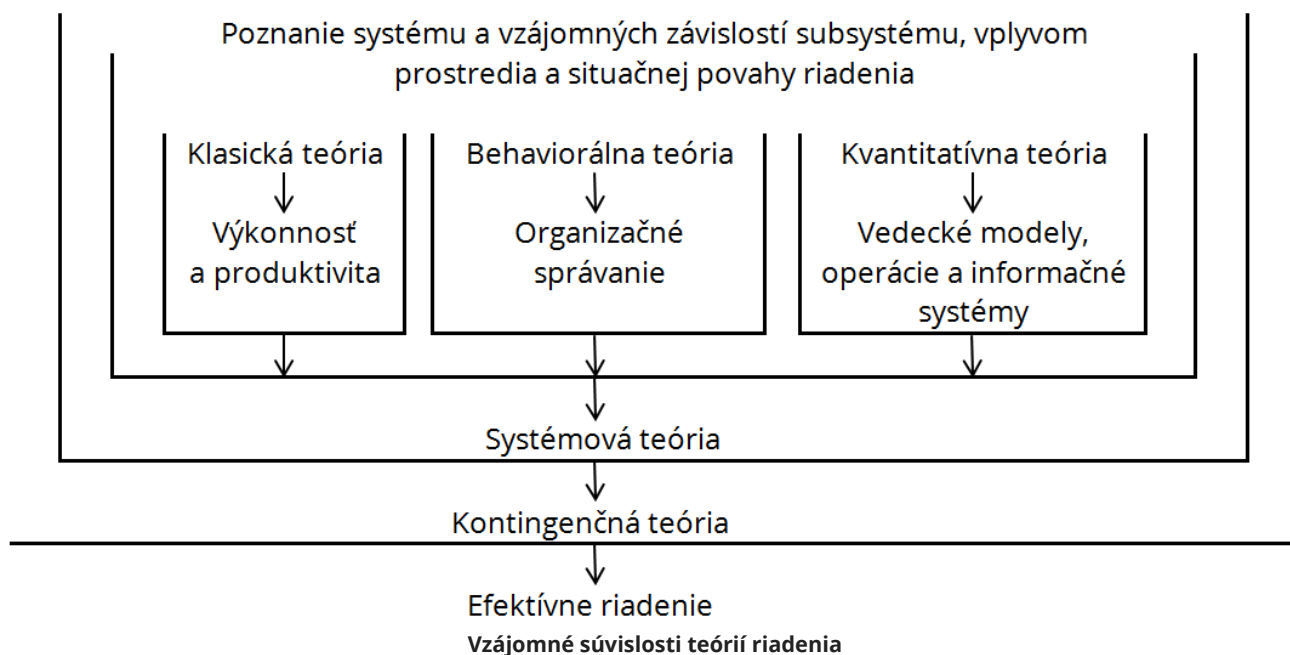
Poznanie systému a vzájomných závislostí subsystému, vplyvom prostredia a situačnej povahy riadenia

Klasická teória

Výkonnosť a produktivita

Behaviorálna teória

Organizačné správanie

Kvantitatívna teória

Vedecké modely, operácie a informačné systémy

Systémová teória

Kontingenčná teória

Efektívne riadenie

**Vzájomné súvislosti teórií riadenia**